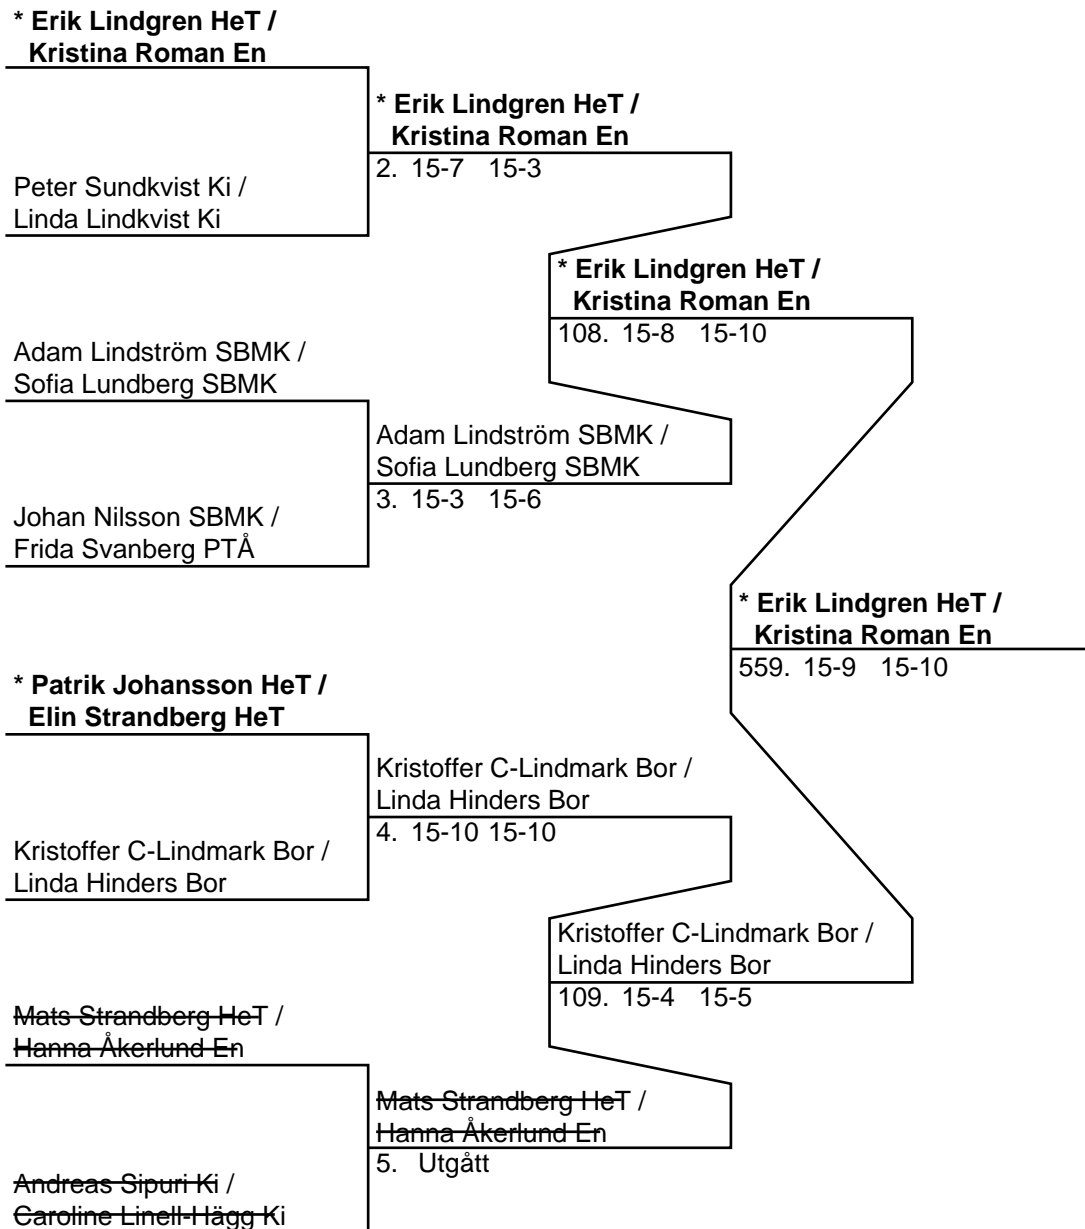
* Erik Lindgren HeT / Kristina Roman En

Peter Sundkvist Ki / Linda Lindkvist Ki

* Erik Lindgren HeT / Kristina Roman En
2. 15-7 15-3

Adam Lindström SBMK / Sofia Lundberg SBMK

Johan Nilsson SBMK / Frida Svanberg PTÅ

Adam Lindström SBMK / Sofia Lundberg SBMK
3. 15-3 15-6

* Erik Lindgren HeT / Kristina Roman En
108. 15-8 15-10

* Patrik Johansson HeT / Elin Strandberg HeT

Kristoffer C-Lindmark Bor / Linda Hinders Bor

Kristoffer C-Lindmark Bor / Linda Hinders Bor
4. 15-10 15-10

Mats Strandberg HeT / Hanna Åkerlund En

Andreas Sipuri Ki / Caroline Linell-Hägg Ki

Mats Strandberg HeT / Hanna Åkerlund En
5. Utgått

Kristoffer C-Lindmark Bor / Linda Hinders Bor
109. 15-4 15-5

* Erik Lindgren HeT / Kristina Roman En
559. 15-9 15-10